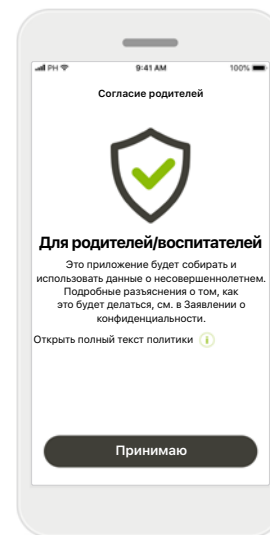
PH 9:41 AM 100%

Согласие родителей

Для родителей/воспитателей

Это приложение будет собирать и использовать данные о несовершеннолетнем. Подробные разъяснения о том, как это будет делаться, см. в Заявлении о конфиденциальности.

Открыть полный текст политики

Принимаю